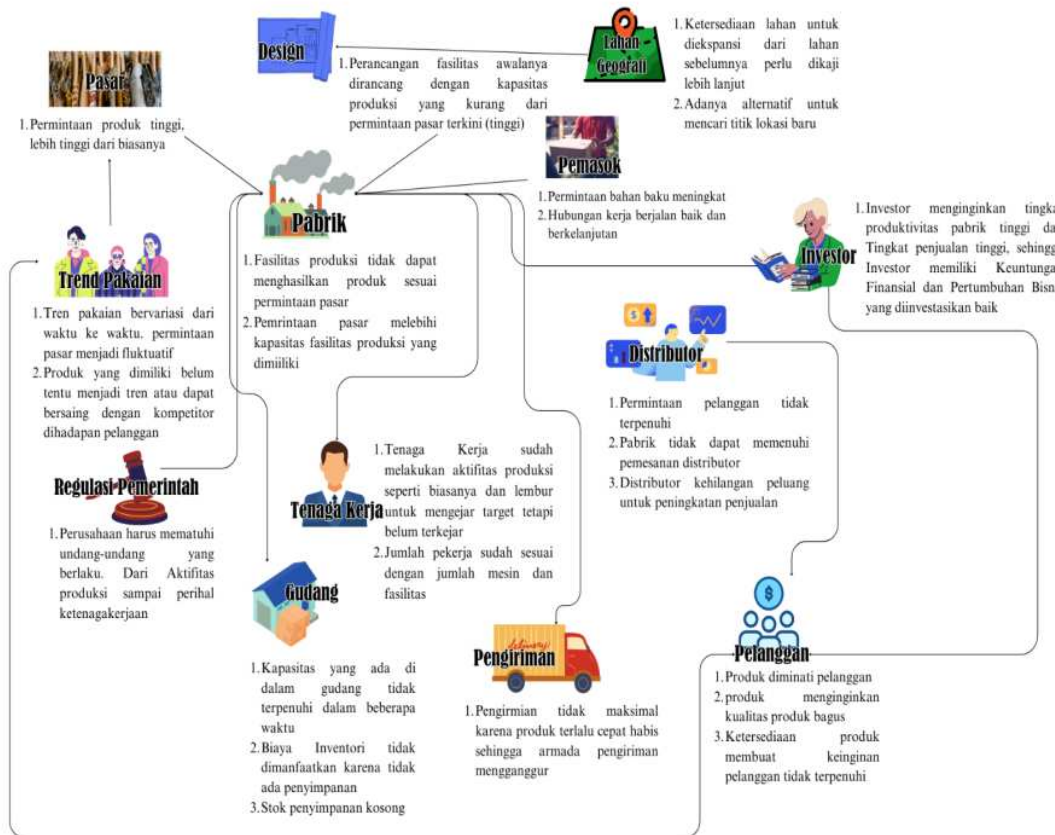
Design

1. Perancangan fasilitas awalanya dirancang dengan kapasitas produksi yang kurang dari permintaan pasar terkini (tinggi)

Lahan - Geografi

1. Ketersediaan lahan untuk diekspansi dari lahan sebelumnya perlu dikaji lebih lanjut
2. Adanya alternatif untuk mencari titik lokasi baru

Pasar

1. Permintaan produk tinggi, lebih tinggi dari biasanya

Pemasok

1. Permintaan bahan baku meningkat
2. Hubungan kerja berjalan baik dan berkelanjutan

Pabrik

1. Fasilitas produksi tidak dapat menghasilkan produk sesuai permintaan pasar
2. Pemrintaan pasar melebihi kapasitas fasilitas produksi yang dimiiliki

Investor

1. Investor menginginkan tingka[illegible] produktivitas pabrik tinggi da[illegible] Tingkat penjualan tinggi, sehingg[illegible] Investor memiliki Keuntunga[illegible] Finansial dan Pertumbuhan Bisn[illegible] yang diinvestasikan baik

Trend Pakaian

1. Tren pakaian bervariasi dari waktu ke waktu, permintaan pasar menjadi fluktuatif
2. Produk yang dimiliki belum tentu menjadi tren atau dapat bersaing dengan kompetitor dihadapan pelanggan

Distributor

1. Permintaan pelanggan tidak terpenuhi
2. Pabrik tidak dapat memenuhi pemesanan distributor
3. Distributor kehilangan peluang untuk peningkatan penjualan

Tenaga Kerja

1. Tenaga Kerja sudah melakukan aktifitas produksi seperti biasanya dan lembur untuk mengejar target tetapi belum terkejar
2. Jumlah pekerja sudah sesuai dengan jumlah mesin dan fasilitas

Regulasi Pemerintah

1. Perusahaan harus mematuhi undang-undang yang berlaku. Dari Aktifitas produksi sampai perihal ketenagakerjaan

Gudang

1. Kapasitas yang ada di dalam gudang tidak terpenuhi dalam beberapa waktu
2. Biaya Inventori tidak dimanfaatkan karena tidak ada penyimpanan
3. Stok penyimpanan kosong

Pengiriman

1. Pengirmian tidak maksimal karena produk terlalu cepat habis sehingga armada pengiriman menganggur

Pelanggan

1. Produk diminati pelanggan
2. produk menginginkan kualitas produk bagus
3. Ketersediaan produk membuat keinginan pelanggan tidak terpenuhi